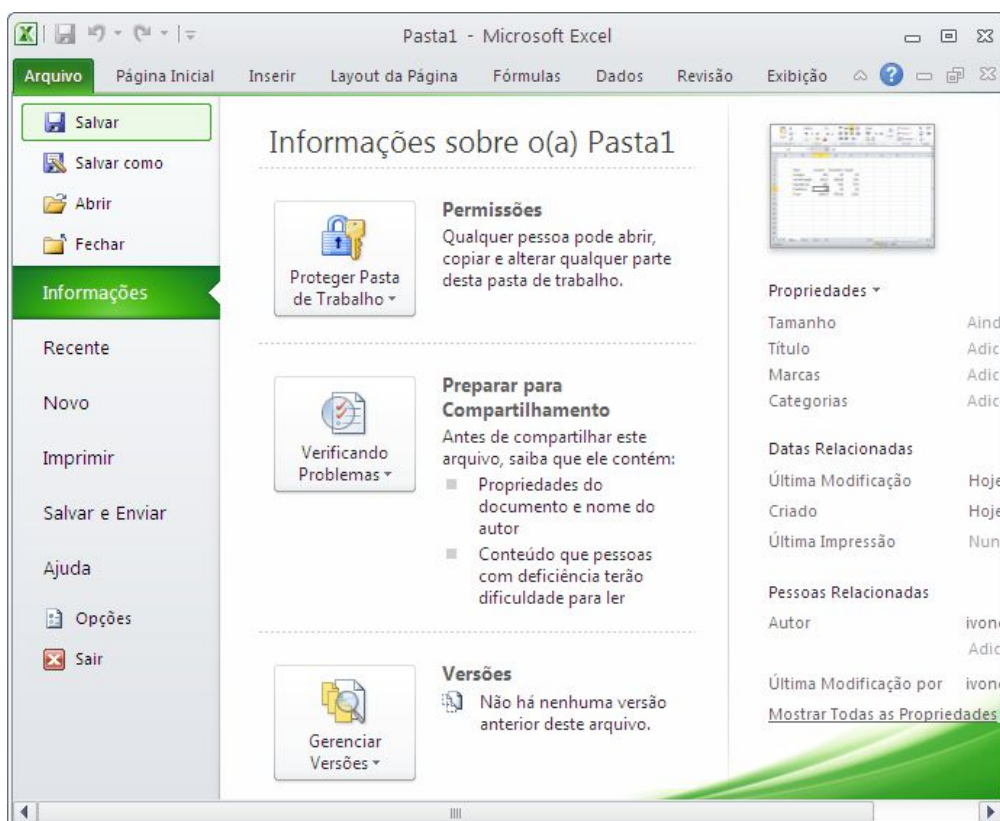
Pasta1 - Microsoft Excel

Arquivo Página Inicial Inserir Layout da Página Fórmulas Dados Revisão Exibição

Salvar
Salvar como
Abrir
Fechar
Informações
Recente
Novo
Imprimir
Salvar e Enviar
Ajuda
Opções
Sair

Informações sobre o(a) Pasta1

Proteger Pasta de Trabalho ▾

Permissões
Qualquer pessoa pode abrir, copiar e alterar qualquer parte desta pasta de trabalho.

Verificando Problemas ▾

Preparar para Compartilhamento
Antes de compartilhar este arquivo, saiba que ele contém:
Propriedades do documento e nome do autor
Conteúdo que pessoas com deficiência terão dificuldade para ler

Gerenciar Versões ▾

Versões
Não há nenhuma versão anterior deste arquivo.

Propriedades ▾
Tamanho Aind
Título Adic
Marcas Adic
Categorias Adic

Datas Relacionadas
Última Modificação Hoje
Criado Hoje
Última Impressão Nun

Pessoas Relacionadas
Autor ivon
Adic
Última Modificação por ivon
Mostrar Todas as Propriedades